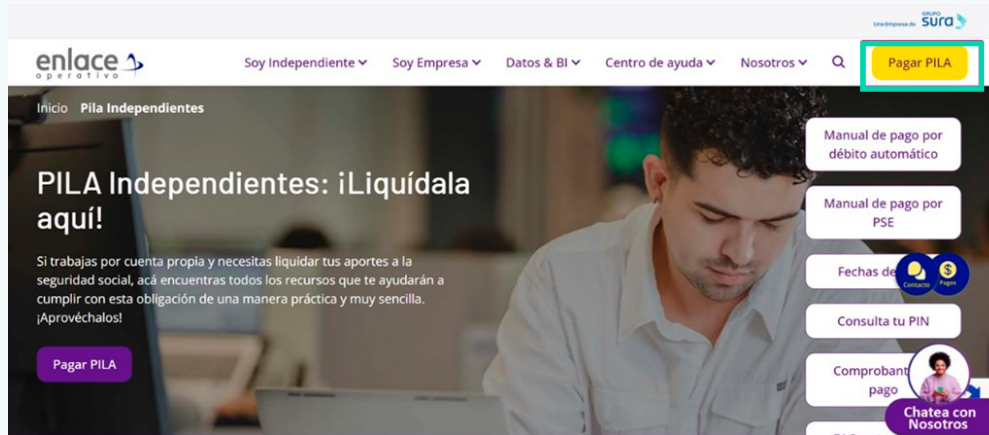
Una Empresa de GRUPO SURA

enlace operativo

Soy Independiente Soy Empresa Datos & BI Centro de ayuda Nosotros

Pagar PILA

Inicio Pila Independientes

PILA Independientes: ¡Liquídala aquí!

Si trabajas por cuenta propia y necesitas liquidar tus aportes a la seguridad social, acá encuentras todos los recursos que te ayudarán a cumplir con esta obligación de una manera práctica y muy sencilla. ¡Aprovéchalos!

Pagar PILA

Manual de pago por débito automático

Manual de pago por PSE

Fechas de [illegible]

Contacto

Pagos

Consulta tu PIN

Comprobant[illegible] pago

Chatea con Nosotros